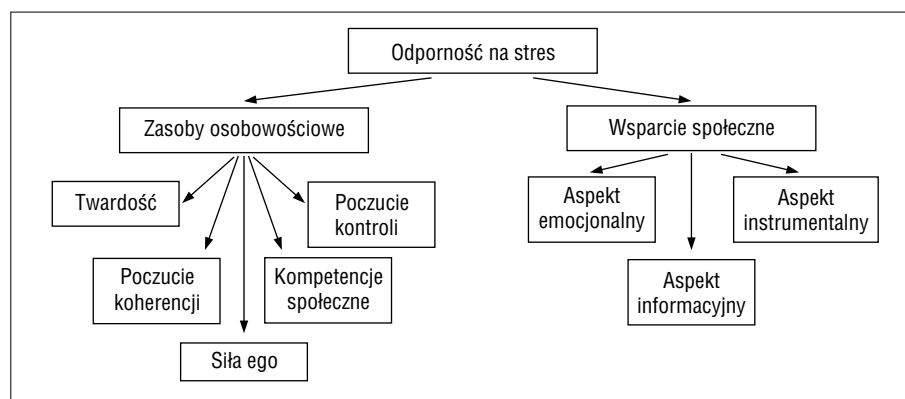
Odporność na stres

Zasoby osobowościowe

Wsparcie społeczne

Twardość

Poczucie kontroli

Poczucie koherencji

Kompetencje społeczne

Siła ego

Aspekt emocjonalny

Aspekt instrumentalny

Aspekt informacyjny